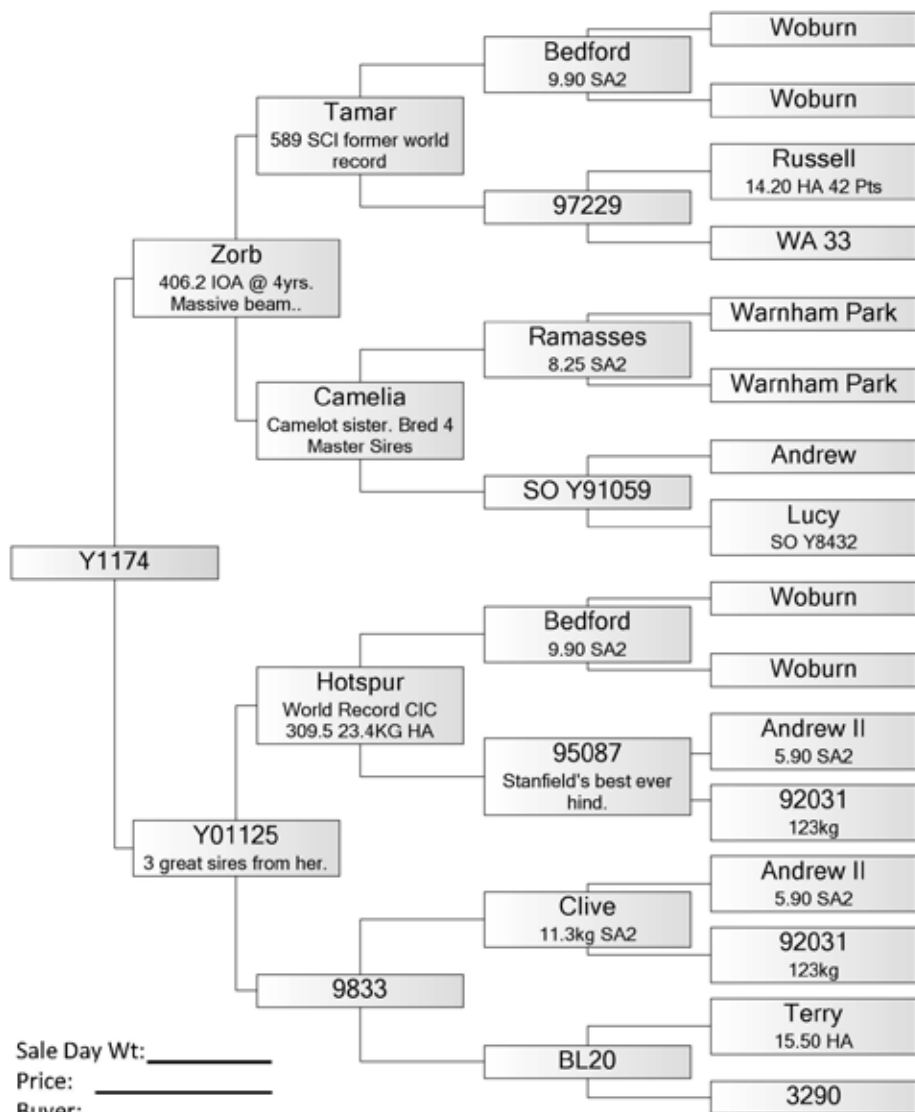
Woburn

Bedford
9.90 SA2

Woburn

Tamar
589 SCI former world record

Russell
14.20 HA 42 Pts

97229

WA 33

Zorb
406.2 IOA @ 4yrs. Massive beam..

Warnham Park

Ramasses
8.25 SA2

Warnham Park

Camelia
Camelot sister. Bred 4 Master Sires

Andrew

SO Y91059

Lucy
SO Y8432

Y1174

Woburn

Bedford
9.90 SA2

Woburn

Hotspur
World Record CIC 309.5 23.4KG HA

Andrew II
5.90 SA2

95087
Stanfield's best ever hind.

92031
123kg

Y01125
3 great sires from her.

Andrew II
5.90 SA2

Clive
11.3kg SA2

92031
123kg

9833

Terry
15.50 HA

BL20

3290

Sale Day Wt:___________
Price: ___________
Buyer: